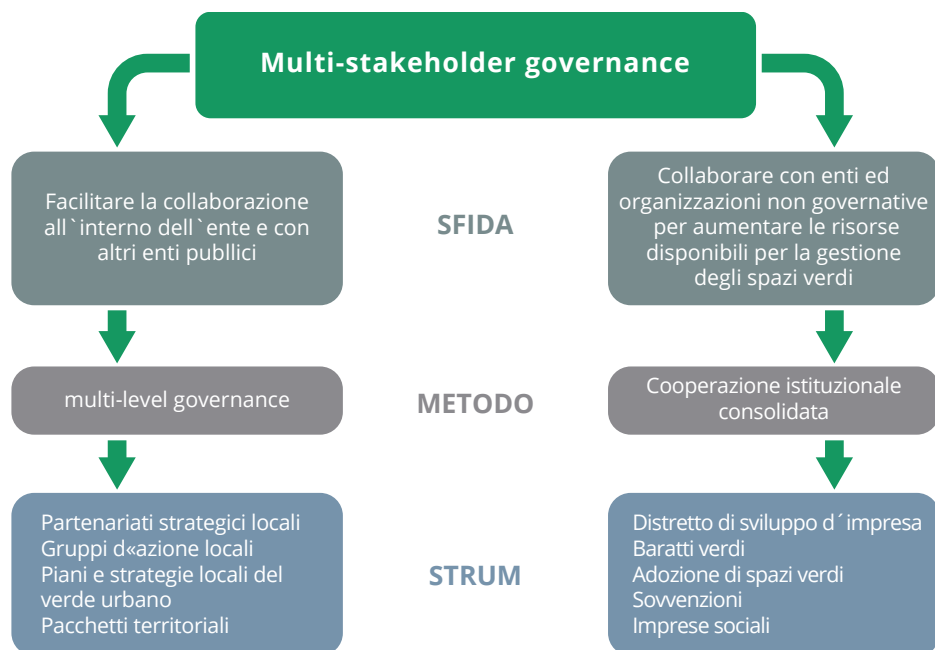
Multi-stakeholder governance

Facilitare la collaborazione all`interno dell`ente e con altri enti publlici

SFIDA

Collaborare con enti ed organizzazioni non governative per aumentare le risorse disponibili per la gestione degli spazi verdi

multi-level governance

METODO

Cooperazione istituzionale consolidata

Partenariati strategici locali
Gruppi d«azione locali
Piani e strategie locali del verde urbano
Pacchetti territoriali

STRUM

Distretto di sviluppo d´impresa
Baratti verdi
Adozione di spazi verdi
Sovvenzioni
Imprese sociali